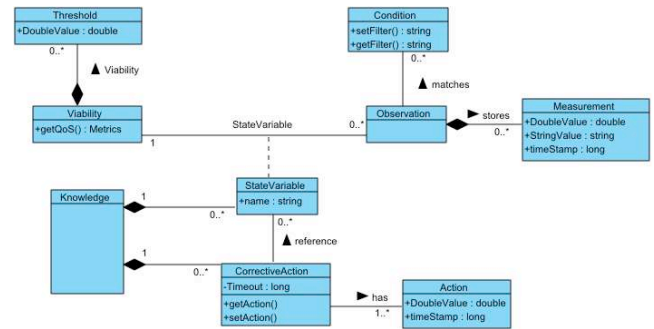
Threshold
+DoubleValue : double
0..*
▲ Viability
Viability
+getQoS() : Metrics
1
StateVariable
Condition
+setFilter() : string
+getFilter() : string
0..*
▲ matches
Observation
0..*
▶ stores
0..*
Measurement
+DoubleValue : double
+StringValue : string
+timeStamp : long
Knowledge
1
0..*
StateVariable
+name : string
0..*
▲ reference
1
0..*
CorrectiveAction
-Timeout : long
+getAction()
+setAction()
▶ has
1..*
Action
+DoubleValue : double
+timeStamp : long